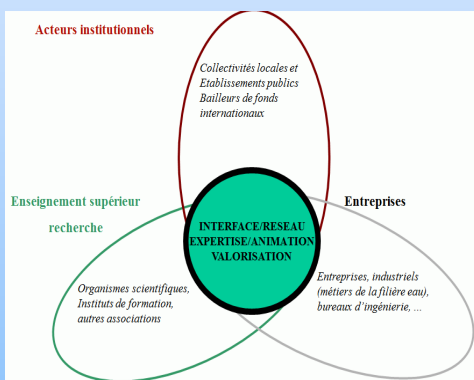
Acteurs institutionnels

Collectivités locales et Etablissements publics Bailleurs de fonds internationaux

Enseignement supérieur

recherche

Entreprises

INTERFACE/RESEAU EXPERTISE/ANIMATION VALORISATION

Organismes scientifiques, Instituts de formation, autres associations

Entreprises, industriels (métiers de la filière eau), bureaux d'ingénierie, ...